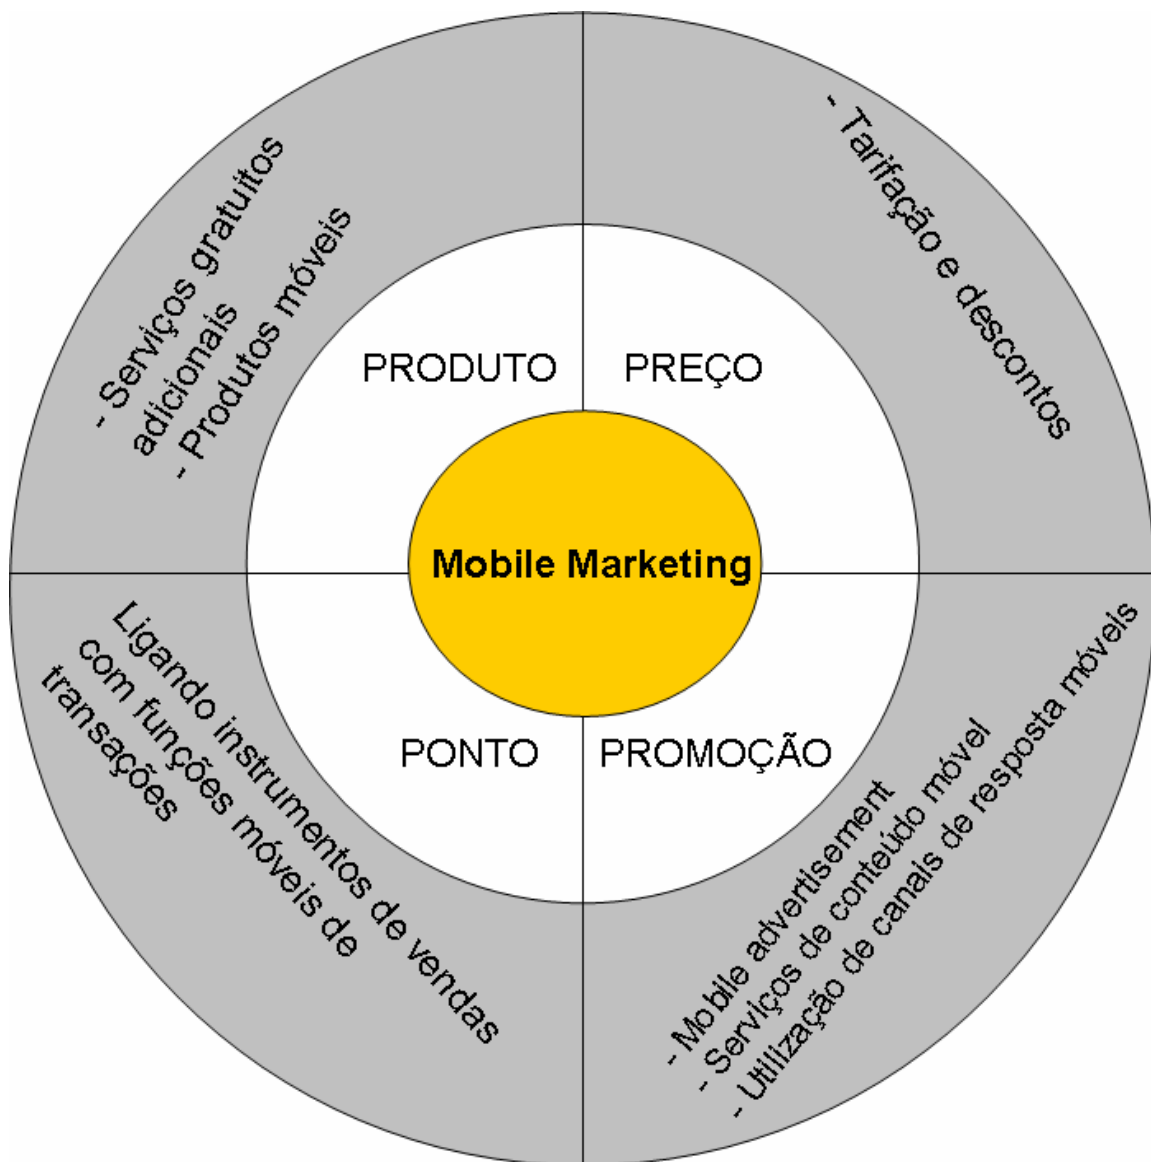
- Serviços gratuitos adicionais
- Produtos móveis

- Tarifação e descontos

PRODUTO

PREÇO

Mobile Marketing

PONTO

PROMOÇÃO

Ligando instrumentos de vendas com funções móveis de transações

- Mobile advertisement
- Serviços de conteúdo móvel
- Utilização de canais de resposta móveis